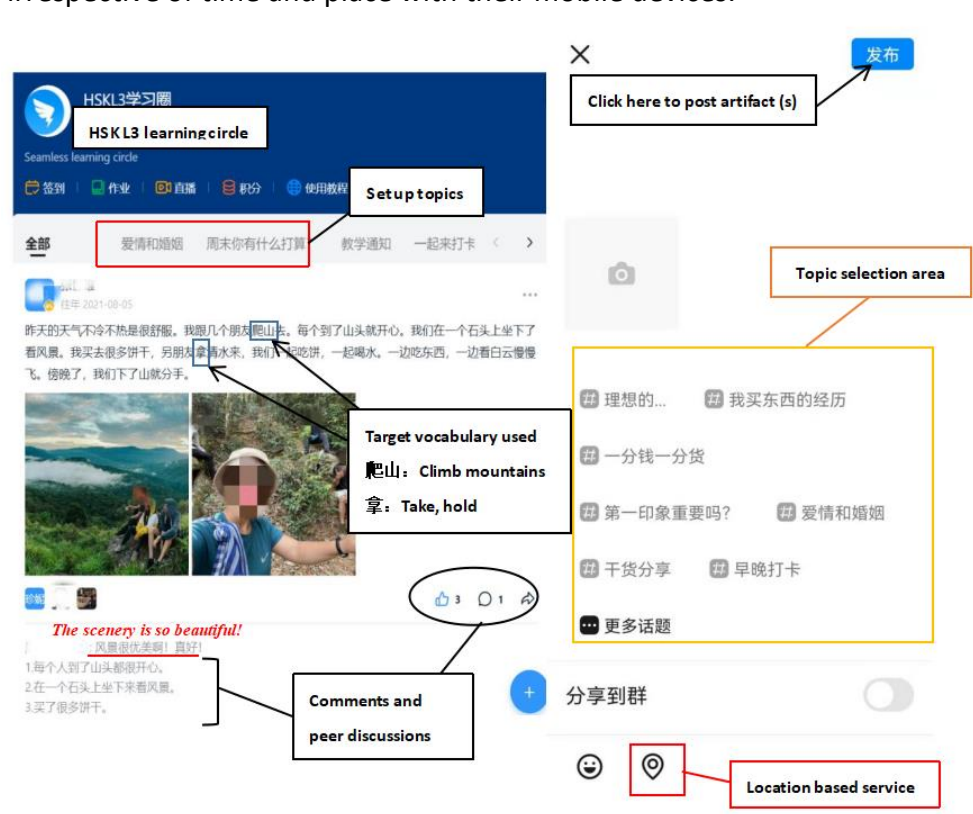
irrespective of time and place with their mobile devices.

HSKL3学习圈

HSK L3 learning circle

Seamless learning circle

签到 作业 直播 积分 使用教程

Setup topics

全部 爱情和婚姻 周末你有什么打算 教学通知 一起来打卡

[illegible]

往年 2021-08-05

昨天的天气不冷不热是很舒服。我跟几个朋友爬山去。每个到了山头就开心。我们在一个石头上坐下了看风景。我买去很多饼干，另朋友拿清水来，我们一起吃饼，一起喝水。一边吃东西，一边看白云慢慢飞。傍晚了，我们下了山就分手。

Target vocabulary used
爬山：Climb mountains
拿：Take, hold

3 1

The scenery is so beautiful!

风景很优美啊！真好！

1.每个人到了山头都很开心。
2.在一个石头上坐下来看风景。
3.买了很多饼干。

Comments and peer discussions

发布

Click here to post artifact (s)

Topic selection area

理想的... 我买东西的经历

一分钱一分货

第一印象重要吗？ 爱情和婚姻

干货分享 早晚打卡

更多话题

分享到群

Location based service